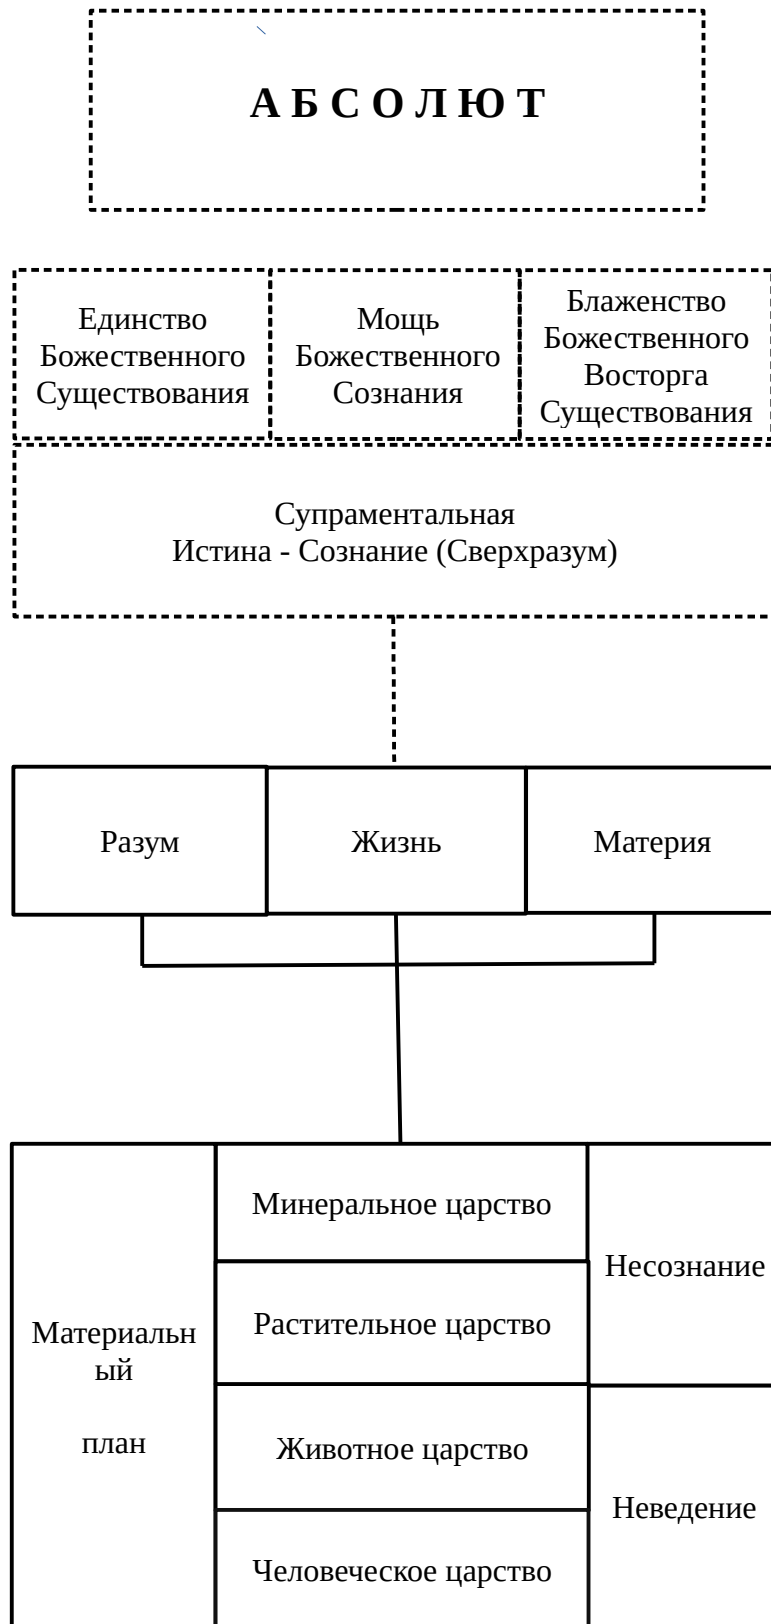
А Б С О Л Ю Т

Единство Божественного Существования

Мощь Божественного Сознания

Блаженство Божественного Восторга Существования

Супраментальная Истина - Сознание (Сверхразум)

| Разум | Жизнь | Материя |
|---|---|---|

| Материальный план | Минеральное царство | Несознание |
|---|---|---|
| | Растительное царство | |
| | Животное царство | Неведение |
| | Человеческое царство | |